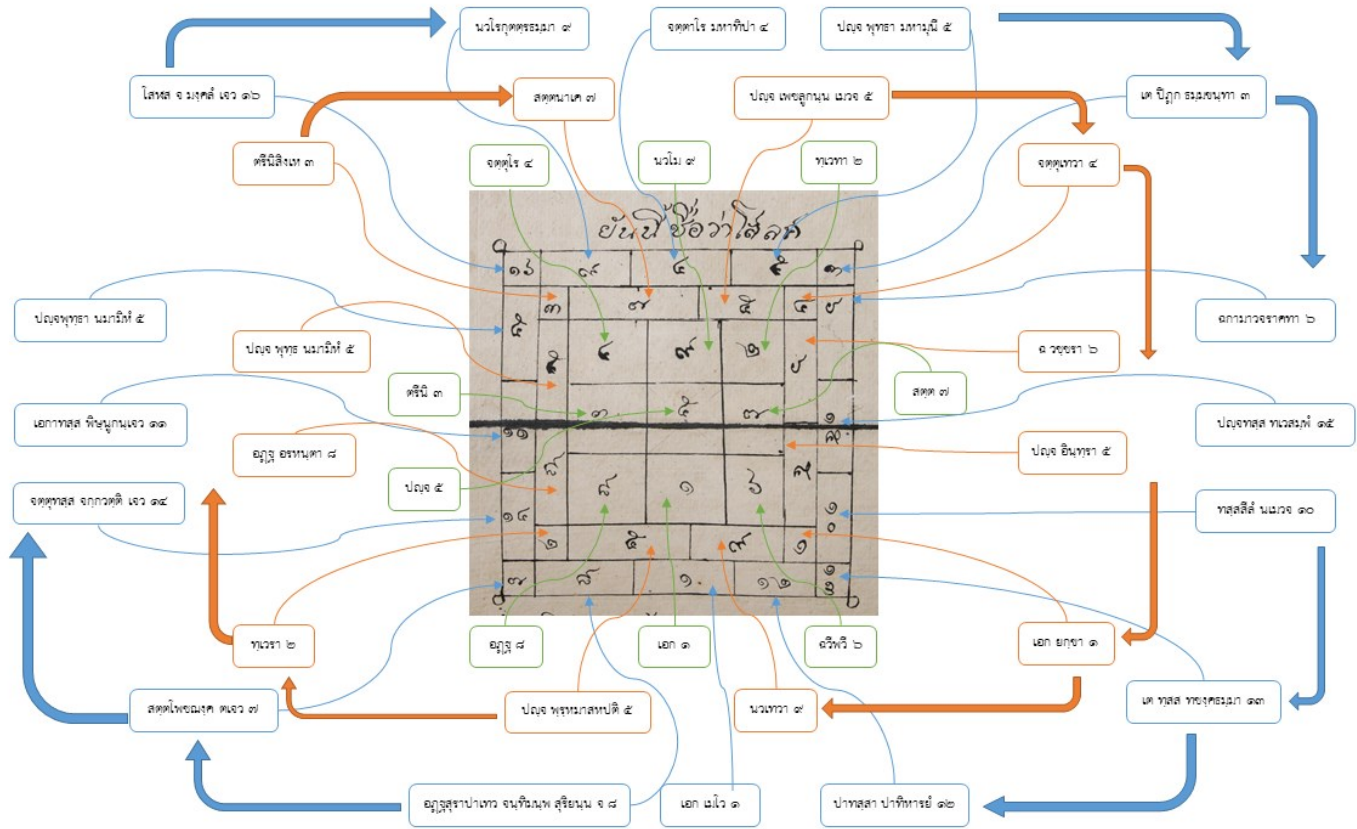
นวโรกุตตรธมฺมา ๙

จตฺตาโร มหาทีปา ๔

ปญฺจ พุทฺธา มหาภูมิ ๕

โสฬส จ มงฺคลํ เจว ๑๖

สตฺตมาเค ๗

ปญฺจ เพชฌูกนุน เนวจ ๕

เต ปิฎก ธมฺมขนฺทา ๓

ตรีนิสิงเห ๓

จตฺตุโร ๔

นวโม ๙

ทุเวทา ๒

จตฺตุทวา ๔

ยันนี้ชื่อว่าโสฬส

ปญฺจพุทฺธา นมามิหํ ๕

ปญฺจ พุทฺธ นมามิหํ ๕

ฉกามาวจราสทา ๖

ฉ วฺชขา ๖

ตรีนิ ๓

สตฺต ๗

เอกาทสฺส พิษนูกนุเจว ๑๑

ปญฺจทสฺส ทเวสมฺพํ ๑๕

อฏฺฐ อรหนฺตา ๘

ปญฺจ อินฺทฺรา ๕

ปญฺจ ๕

จตุทฺทสฺส จกฺกวตฺติ เจว ๑๔

ทสฺสสีลํ นเมวจ ๑๐

๑๖ ๙ ๔ ๕ ๓
๓ ๗ ๕ ๖
๕ ๔ ๙ ๒ ๖
๓ ๗ ๕ ๓ ๑
๑๑ ๘ ๕
๘ ๑ ๖ ๑
๑๔ ๒ ๕ ๙ ๑
๗ ๘ ๑๐ ๑๒ ๑๓

ทุเวรา ๒

อฏฺฐ ๘

เอก ๑

ฉวีพวิ ๖

เอก ยกฺขา ๑

สตฺตโพชฌงฺค ตเจว ๗

ปญฺจ พฺรหฺมาสหปติ ๕

นวเทวา ๙

เต ทสฺส ทศฺรุศธมฺมา ๑๓

อฏฺฐสุราปาเทว จนฺทิมญฺพ สุริยนุน จ ๘

เอก เนโว ๑

ปาทสฺสา ปาฏิหาริยํ ๑๒